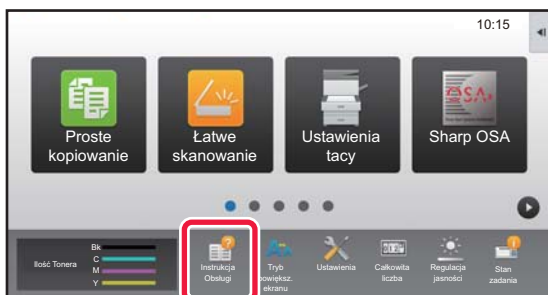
10:15

Proste kopiowanie

Łatwe skanowanie

Ustawienia tacy

OSA

Sharp OSA

Ilość Tonera

Bk

C

M

Y

Instrukcja Obsługi

Tryb powiększ. ekranu

Ustawienia

Całkowita liczba

Regulacja jasności

Stan zadania